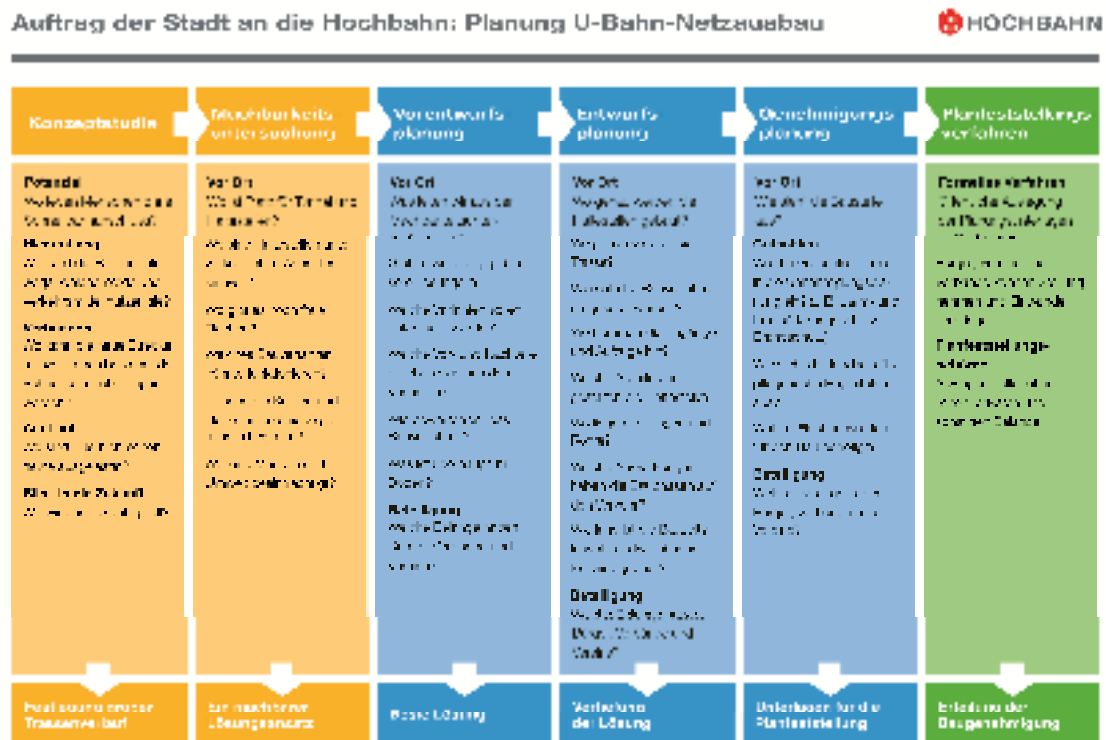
Auftrag der Stadt an die Hochbahn: Planung U-Bahn-Netzausbau

HOCHBAHN

Konzeptstudie

Machbarkeitsuntersuchung

Vorentwurfsplanung

Entwurfsplanung

Genehmigungsplanung

Planfeststellungsverfahren

Potenzial
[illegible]

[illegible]

Vor Ort
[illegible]

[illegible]

Vor Ort
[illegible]

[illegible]

Bürgerbeteiligung
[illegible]

Vor Ort
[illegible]

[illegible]

Beteiligung
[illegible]

Vor Ort
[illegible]

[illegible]

Beteiligung
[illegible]

Formelles Verfahren
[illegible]

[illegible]

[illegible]

Realisierbare grobe Trassenverläufe

Ein machbarer Lösungsansatz

Beste Lösung

Verfeinerung der Lösung

Unterlagen für die Planfeststellung

Erhalt der Baugenehmigung